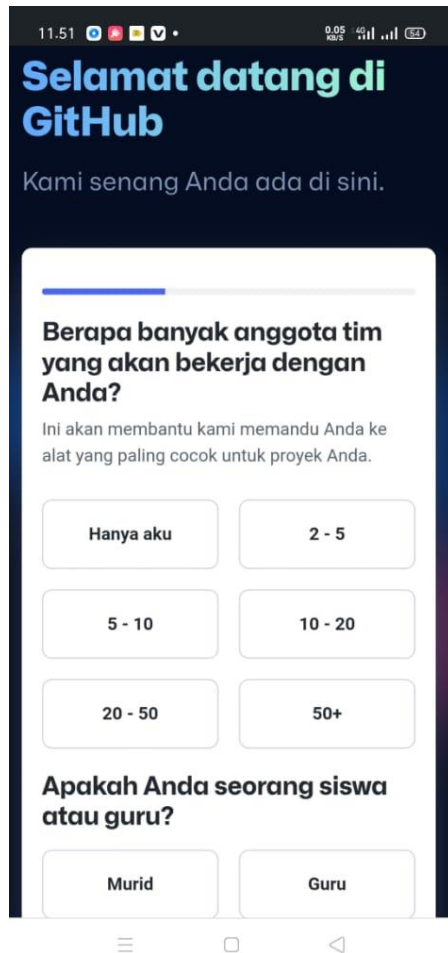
11.51 • 0.05 KB/S 4G 54

Selamat datang di GitHub

Kami senang Anda ada di sini.

Berapa banyak anggota tim yang akan bekerja dengan Anda?

Ini akan membantu kami memandu Anda ke alat yang paling cocok untuk proyek Anda.

Hanya aku

2 - 5

5 - 10

10 - 20

20 - 50

50+

Apakah Anda seorang siswa atau guru?

Murid

Guru